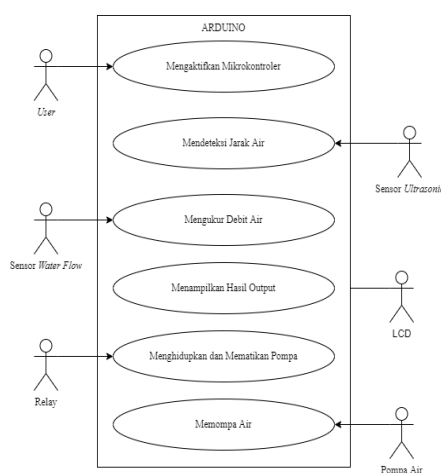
ARDUINO

User

Mengaktifkan Mikrokontroler

Mendeteksi Jarak Air

Sensor Ultrasonic

Sensor Water Flow

Mengukur Debit Air

Menampilkan Hasil Output

LCD

Relay

Menghidupkan dan Mematikan Pompa

Memompa Air

Pompa Air